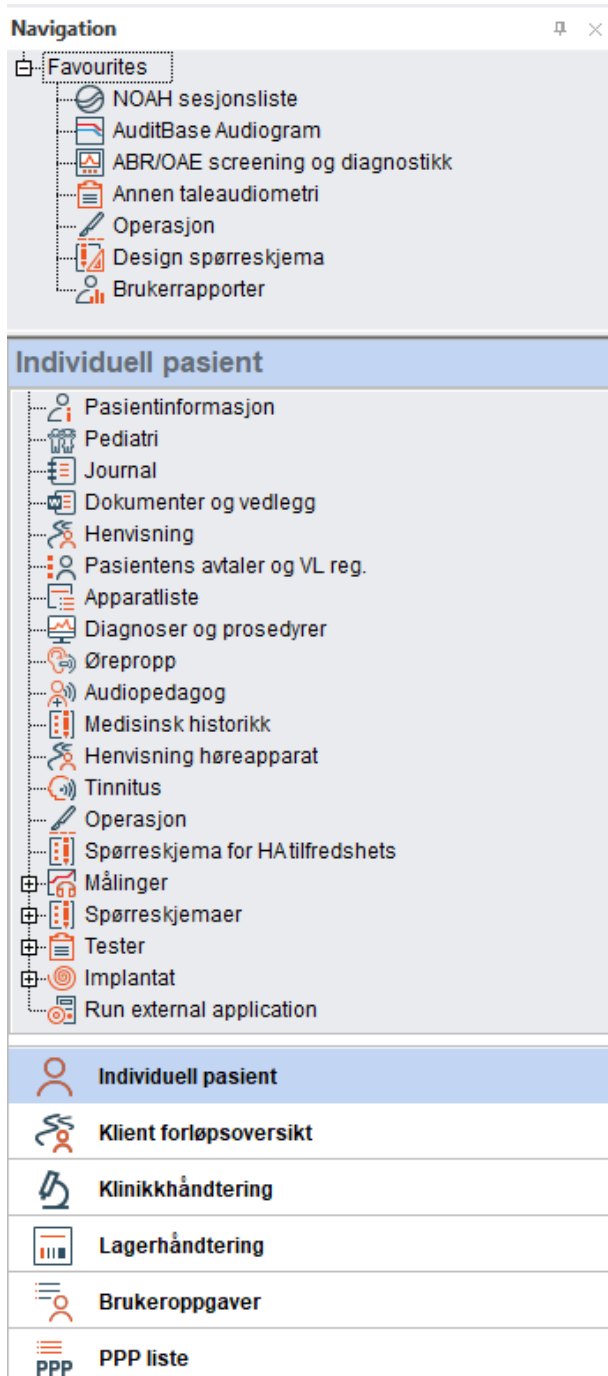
Navigation

Favourites
NOAH sesjonsliste
AuditBase Audiogram
ABR/OAE screening og diagnostikk
Annen taleaudiometri
Operasjon
Design spørreskjema
Brukerrapporter

Individuell pasient

Pasientinformasjon
Pediatri
Journal
Dokumenter og vedlegg
Henvisning
Pasientens avtaler og VL reg.
Apparatliste
Diagnoser og prosedyrer
Ørepropp
Audiopedagog
Medisinsk historikk
Henvisning høreapparat
Tinnitus
Operasjon
Spørreskjema for HA tilfredshets
Målinger
Spørreskjemaer
Tester
Implantat
Run external application

Individuell pasient
Klient forløpsoversikt
Klinikkhåndtering
Lagerhåndtering
Brukeroppgaver
PPP
PPP liste